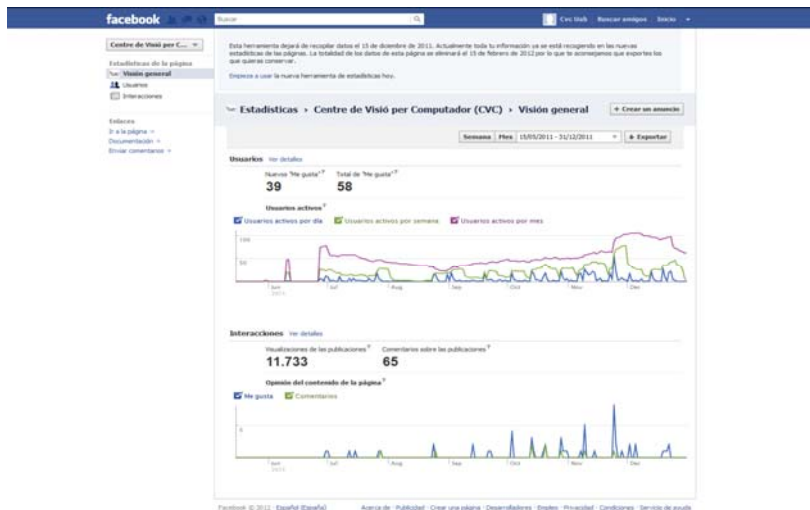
facebook Buscar Cvc Uab Buscar amigos Inicio

Centre de Visió per C...

Estadísticas de la página
Visión general
Usuarios
Interacciones

Enlaces
Ir a la página »
Documentación »
Enviar comentarios »

Esta herramienta dejará de recopilar datos el 15 de diciembre de 2011. Actualmente toda tu información ya se está recogiendo en las nuevas estadísticas de las páginas. La totalidad de los datos de esta página se eliminará el 15 de febrero de 2012 por lo que te aconsejamos que exportes los que quieras conservar.

Empieza a usar la nueva herramienta de estadísticas hoy.

Estadísticas › Centre de Visió per Computador (CVC) › Visión general

+ Crear un anuncio

Semana Mes 15/05/2011 - 31/12/2011 + Exportar

Usuarios Ver detalles

Nuevos "Me gusta"
39

Total de "Me gusta"
58

Usuarios activos

Usuarios activos por día Usuarios activos por semana Usuarios activos por mes

100
50

Jun 2011 Jul Aug Sep Oct Nov Dec

Interacciones Ver detalles

Visualizaciones de las publicaciones
11.733

Comentarios sobre las publicaciones
65

Opinión del contenido de la página

Me gusta Comentarios

5

Jun 2011 Jul Aug Sep Oct Nov Dec

Facebook © 2011 · Español (España)

Acerca de · Publicidad · Crear una página · Desarrolladores · Empleo · Privacidad · Condiciones · Servicio de ayuda